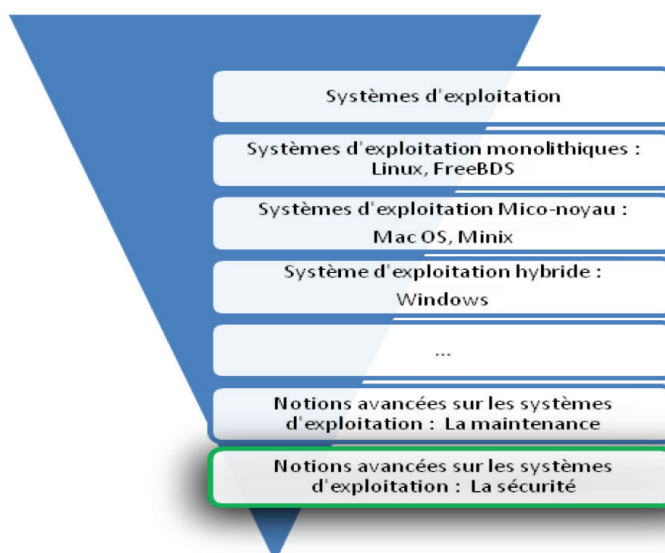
Systèmes d'exploitation

Systèmes d'exploitation monolithiques : Linux, FreeBDS

Systèmes d'exploitation Mico-noyau : Mac OS, Minix

Système d'exploitation hybride : Windows

...

Notions avancées sur les systèmes d'exploitation : La maintenance

Notions avancées sur les systèmes d'exploitation : La sécurité